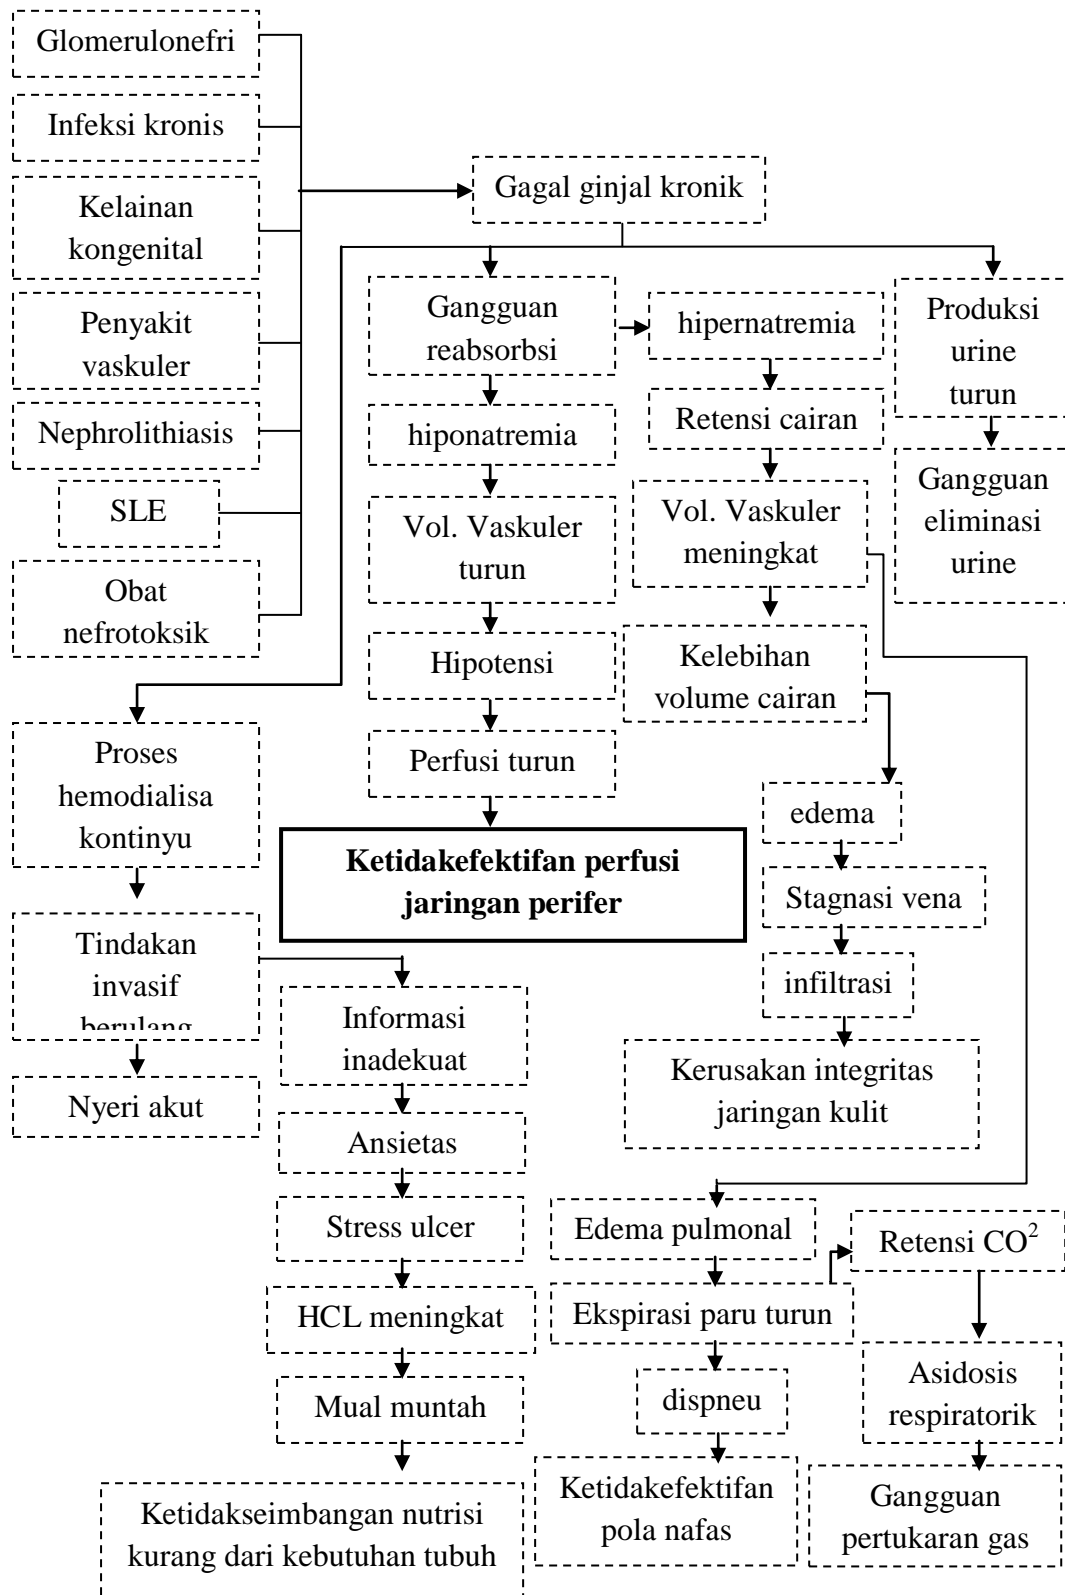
Glomerulonefri

Infeksi kronis

Kelainan kongenital

Penyakit vaskuler

Nephrolithiasis

SLE

Obat nefrotoksik

Gagal ginjal kronik

Gangguan reabsorbsi

hipernatremia

Produksi urine turun

hiponatremia

Retensi cairan

Gangguan eliminasi urine

Vol. Vaskuler turun

Vol. Vaskuler meningkat

Hipotensi

Kelebihan volume cairan

Perfusi turun

Proses hemodialisa kontinyu

edema

Ketidakefektifan perfusi jaringan perifer

Stagnasi vena

Tindakan invasif berulang

infiltrasi

Informasi inadekuat

Kerusakan integritas jaringan kulit

Nyeri akut

Ansietas

Stress ulcer

Edema pulmonal

Retensi $CO^2$

HCL meningkat

Ekspirasi paru turun

Asidosis respiratorik

Mual muntah

dispneu

Ketidakseimbangan nutrisi kurang dari kebutuhan tubuh

Ketidakefektifan pola nafas

Gangguan pertukaran gas